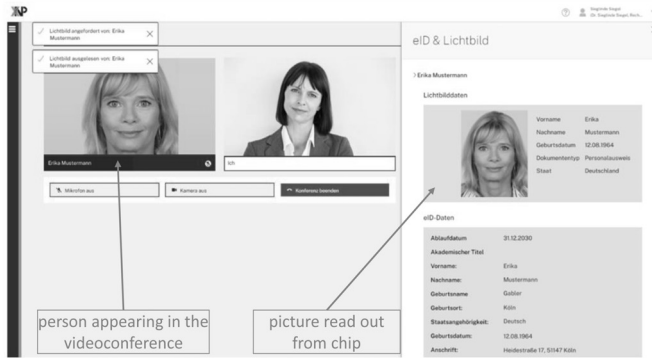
XP

Sieglinde Siegel
(Dr. Sieglinde Siegel, Rech...

Lichtbild angefordert von: Erika Mustermann

Lichtbild ausgelesen von: Erika Mustermann

Erika Mustermann

Ich

Mikrofon aus

Kamera aus

Konferenz beenden

eID & Lichtbild

Erika Mustermann

Lichtbilddaten

| | |
|---|---|
| Vorname | Erika |
| Nachname | Mustermann |
| Geburtsdatum | 12.08.1964 |
| Dokumententyp | Personalausweis |
| Staat | Deutschland |

eID-Daten

| | |
|---|---|
| Ablaufdatum | 31.12.2030 |
| Akademischer Titel | |
| Vorname: | Erika |
| Nachname: | Mustermann |
| Geburtsname | Gabler |
| Geburtsort: | Köln |
| Staatsangehörigkeit: | Deutsch |
| Geburtsdatum: | 12.08.1964 |
| Anschrift: | Heidestraße 17, 51147 Köln |

person appearing in the videoconference

picture read out from chip